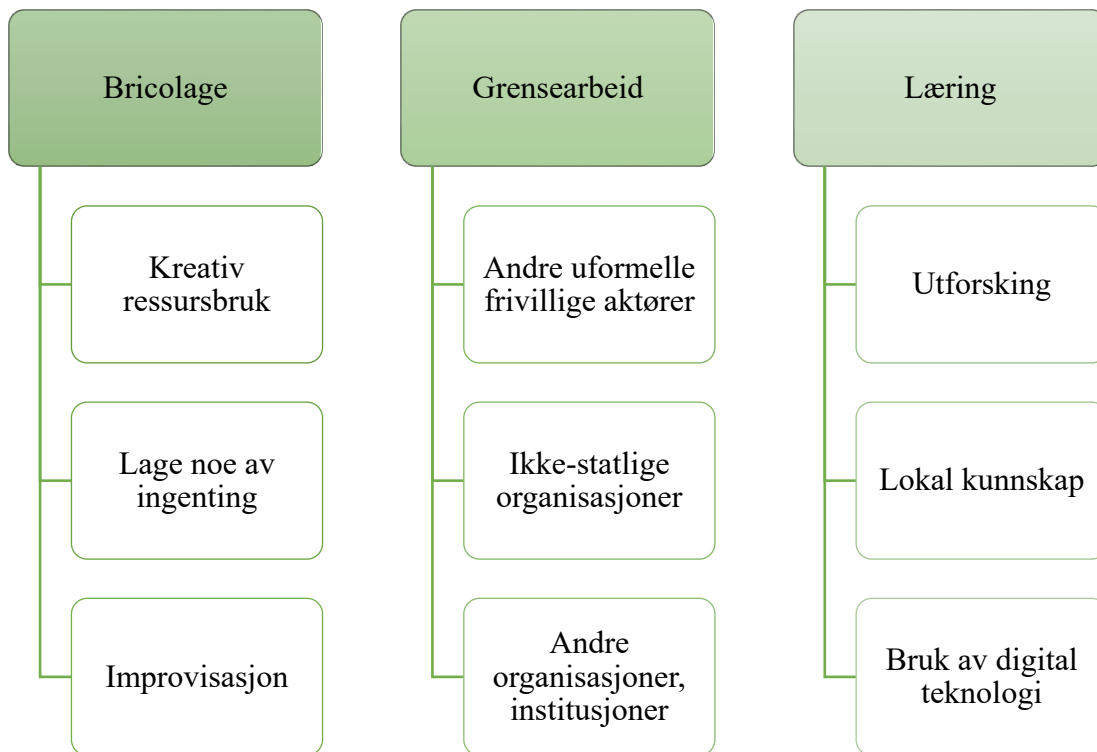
Bricolage

Kreativ ressursbruk

Lage noe av ingenting

Improvisasjon

Grensearbeid

Andre uformelle frivillige aktører

Ikke-statlige organisasjoner

Andre organisasjoner, institusjoner

Læring

Utforsking

Lokal kunnskap

Bruk av digital teknologi